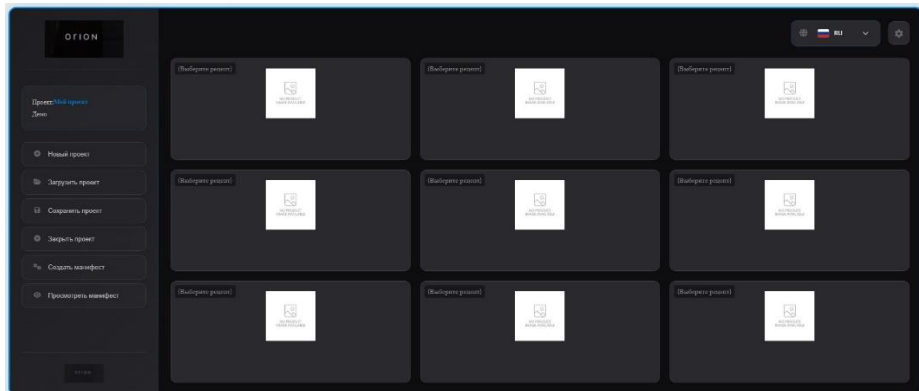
OrION

Проект: Мой проект
Демо

Новый проект

Загрузить проект

Сохранить проект

Закрыть проект

Создать манифест

Просмотреть манифест

OrION

RU

(Выберите рецепт)
NO PRODUCT IMAGE AVAILABLE

(Выберите рецепт)
NO PRODUCT IMAGE AVAILABLE

(Выберите рецепт)
NO PRODUCT IMAGE AVAILABLE

(Выберите рецепт)
NO PRODUCT IMAGE AVAILABLE

(Выберите рецепт)
NO PRODUCT IMAGE AVAILABLE

(Выберите рецепт)
NO PRODUCT IMAGE AVAILABLE

(Выберите рецепт)
NO PRODUCT IMAGE AVAILABLE

(Выберите рецепт)
NO PRODUCT IMAGE AVAILABLE

(Выберите рецепт)
NO PRODUCT IMAGE AVAILABLE